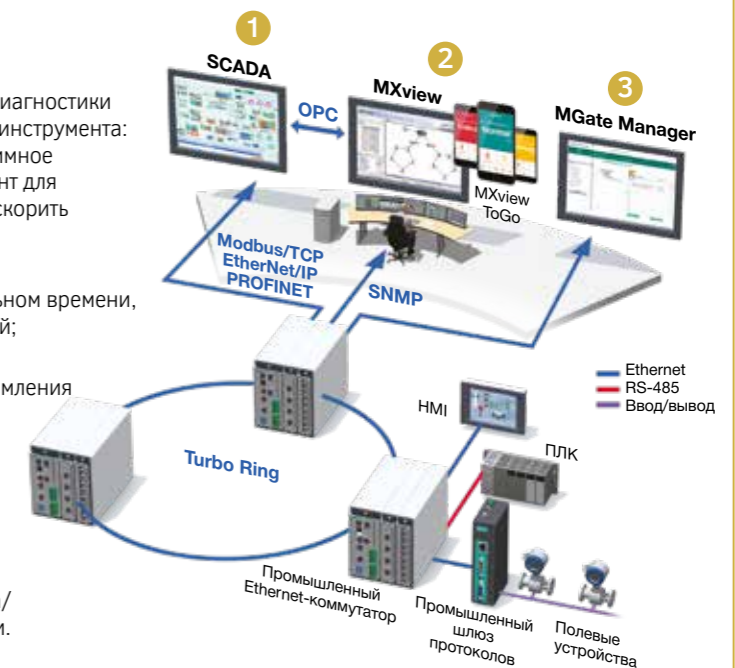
иагностики
инструмента:
имное
нт для
скорить

ьном времени,
й;

мления

/
и.

1
SCADA
2
MXview
3
MGate Manager
OPC
MXview
ToGo
Modbus/TCP
EtherNet/IP
PROFINET
SNMP
Ethernet
RS-485
Ввод/вывод
HMI
ПЛК
Turbo Ring
Промышленный
Ethernet-коммутатор
Промышленный
шлюз
протоколов
Полевые
устройства